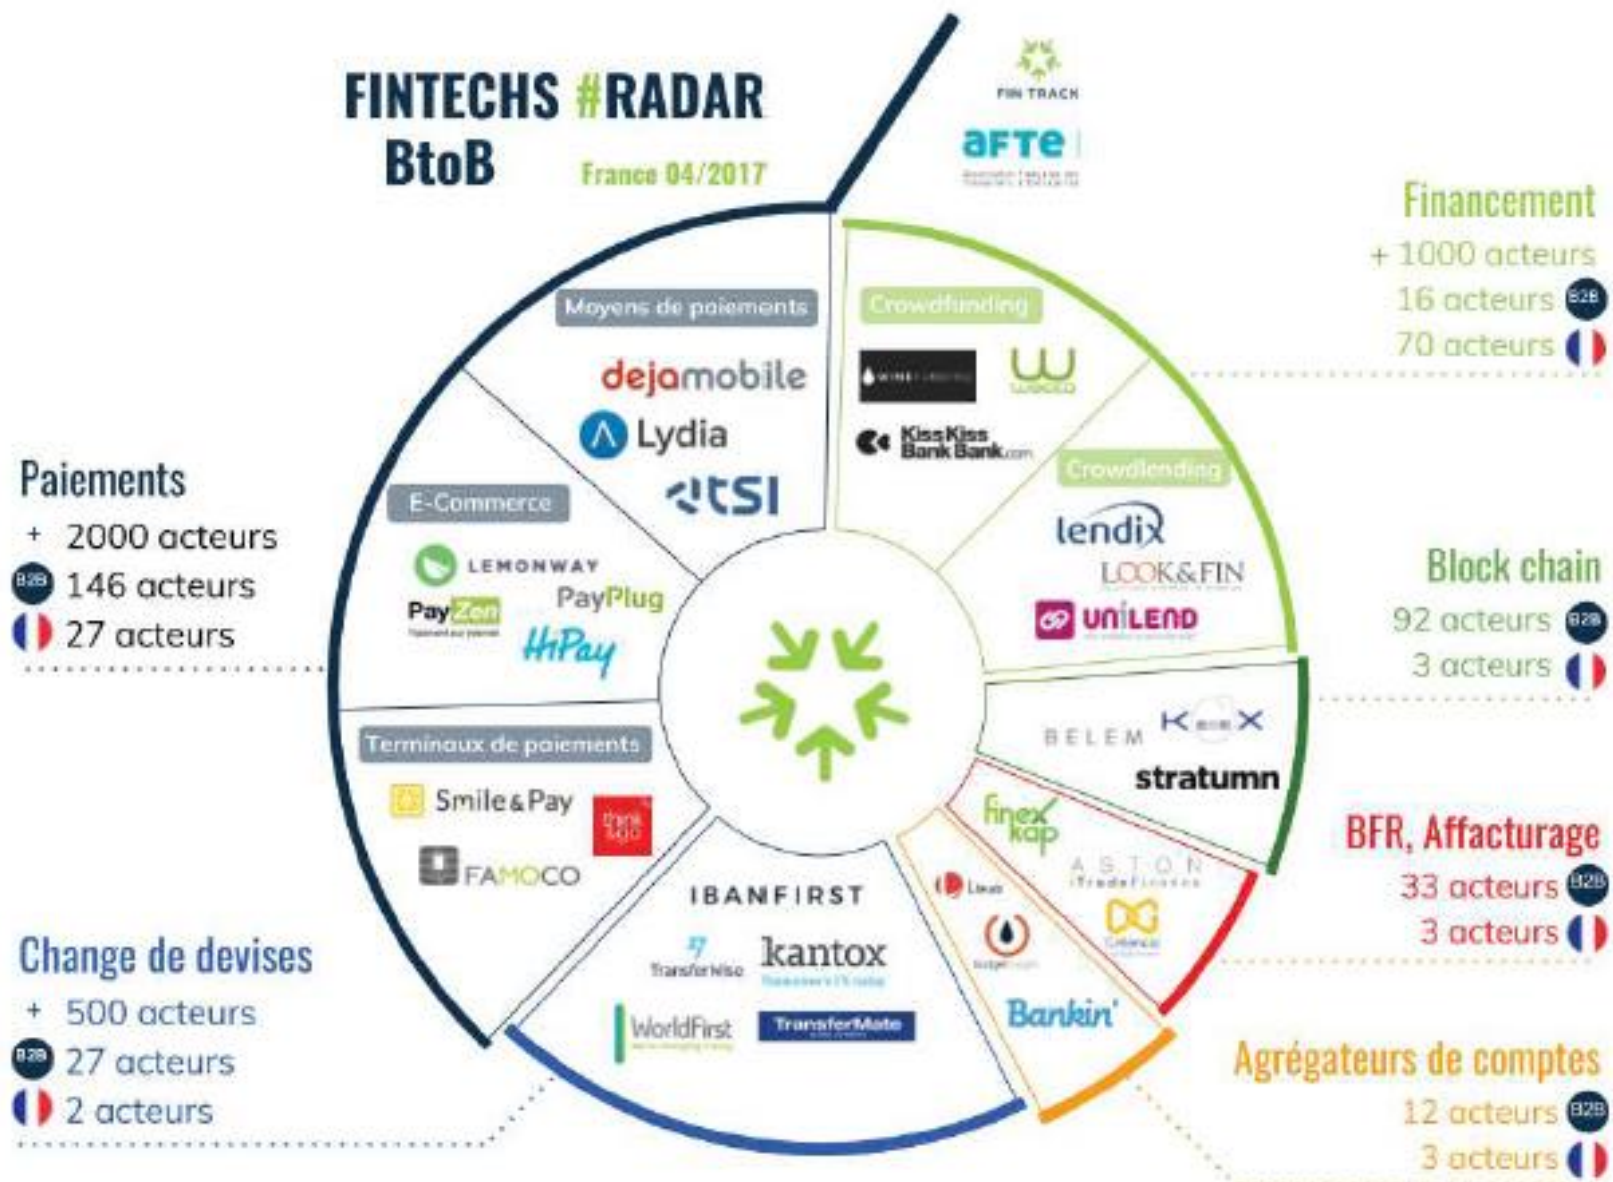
FINTECHS #RADAR
BtoB

France 04/2017

FIN TRACK

aFTe

Financement
+ 1000 acteurs
16 acteurs B2B
70 acteurs

Paiements
+ 2000 acteurs
B2B 146 acteurs
27 acteurs

Moyens de paiements

dejamobile

Lydia

tsi

E-Commerce

LEMONWAY

PayZen

PayPlug

HiPay

Terminaux de paiements

Smile&Pay

FAMOCO

Crowdfunding

KissKiss BankBank.com

Crowdlending

lendix

LOOK&FIN

unilend

Block chain
92 acteurs B2B
3 acteurs

BELEM

stratumn

BFR, Affacturage
33 acteurs B2B
3 acteurs

finexkap

ASTON iTradeFinance

Bankin'

IBANFIRST

TransferWise

kantox

WorldFirst

TransferMate

Change de devises
+ 500 acteurs
B2B 27 acteurs
2 acteurs

Agrégateurs de comptes
12 acteurs B2B
3 acteurs